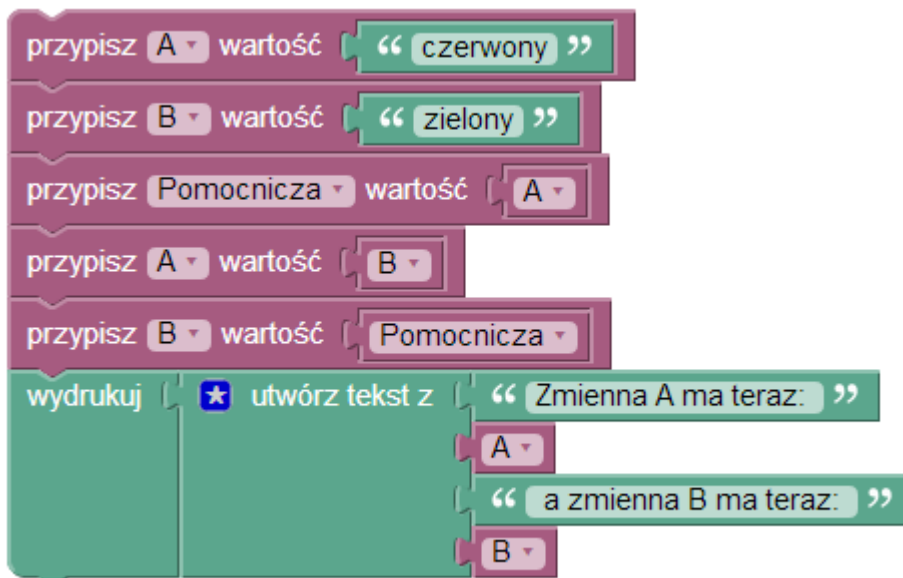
przypisz A wartość " czerwony "

przypisz B wartość " zielony "

przypisz Pomocnicza wartość A

przypisz A wartość B

przypisz B wartość Pomocnicza

wydrukuj utwórz tekst z " Zmienna A ma teraz: "
A
" a zmienna B ma teraz: "
B